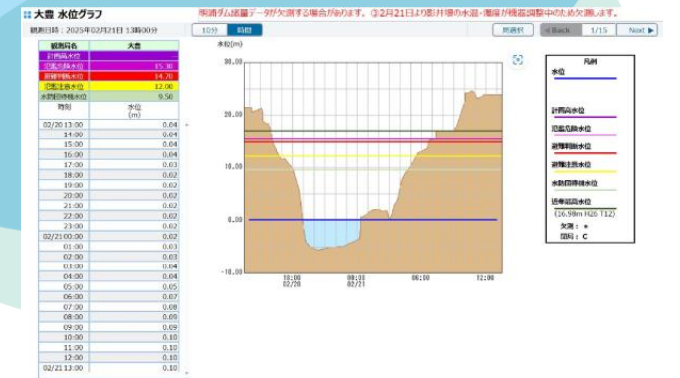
大豊 水位グラフ

関連ダム流量データが欠測する場合があります。②2月21日より影井堰の水道・灌漑が機器調整中のため欠測します。

観測日時：2025年02月21日 13時00分

10分 時刻

断面図

< Back 1/15 Next ▶

| 観測局名 | 大豊 |
|---|---|
| 計画高水位 | |
| 氾濫危険水位 | 15.30 |
| 避難判断水位 | 14.70 |
| 氾濫注意水位 | 12.00 |
| 水防団待機水位 | 9.50 |

| 時刻 | 水位 (m) |
|---|---|
| 02/20 13:00 | 0.04 |
| 14:00 | 0.04 |
| 15:00 | 0.04 |
| 16:00 | 0.04 |
| 17:00 | 0.03 |
| 18:00 | 0.02 |
| 19:00 | 0.02 |
| 20:00 | 0.02 |
| 21:00 | 0.02 |
| 22:00 | 0.02 |
| 23:00 | 0.02 |
| 02/21 00:00 | 0.02 |
| 01:00 | 0.03 |
| 02:00 | 0.03 |
| 03:00 | 0.04 |
| 04:00 | 0.04 |
| 05:00 | 0.05 |
| 06:00 | 0.07 |
| 07:00 | 0.08 |
| 08:00 | 0.09 |
| 09:00 | 0.09 |
| 10:00 | 0.10 |
| 11:00 | 0.10 |
| 12:00 | 0.10 |
| 02/21 13:00 | 0.10 |

水位(m)
30.00
20.00
10.00
0.00
-10.00
18:00 02/20
00:00 02/21
06:00
12:00

凡例
水位
計画高水位
氾濫危険水位
避難判断水位
氾濫注意水位
水防団待機水位
既往最高水位
(16.98m H26 T12)
欠測： *
閉局： C